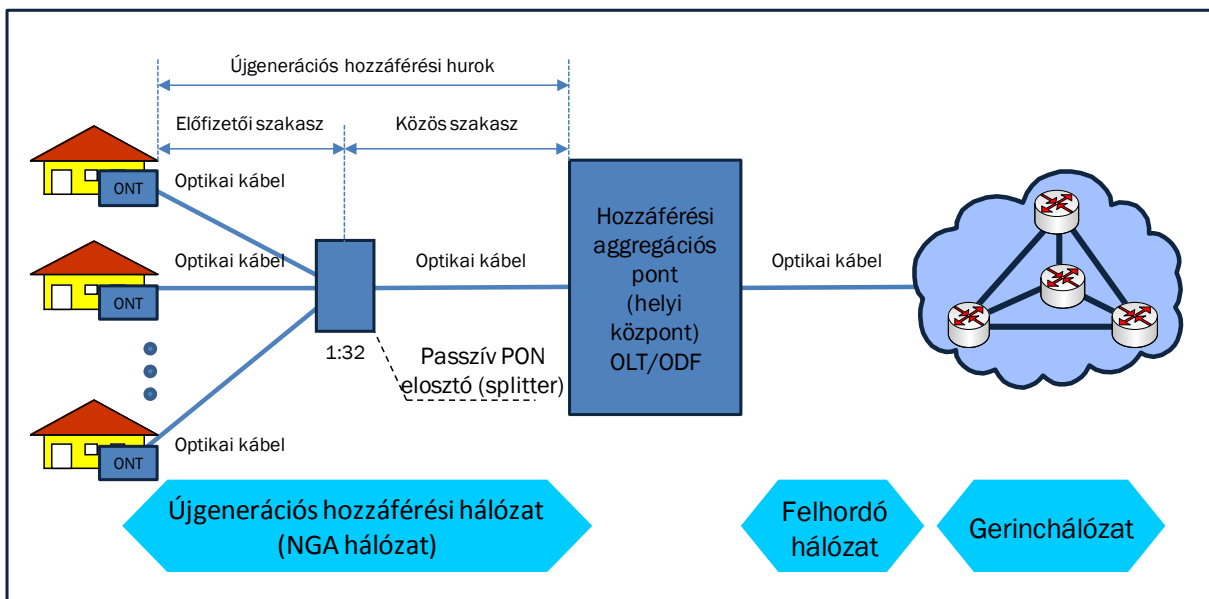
Újgenerációs hozzáférési hurok

Előfizetői szakasz

Közös szakasz

ONT

Optikai kábel

ONT

Optikai kábel

ONT

Optikai kábel

Optikai kábel

1:32

Passzív PON elosztó (splitter)

Hozzáférési aggregációs pont (helyi központ) OLT/ODF

Optikai kábel

Újgenerációs hozzáférési hálózat (NGA hálózat)

Felhordó hálózat

Gerinchálózat